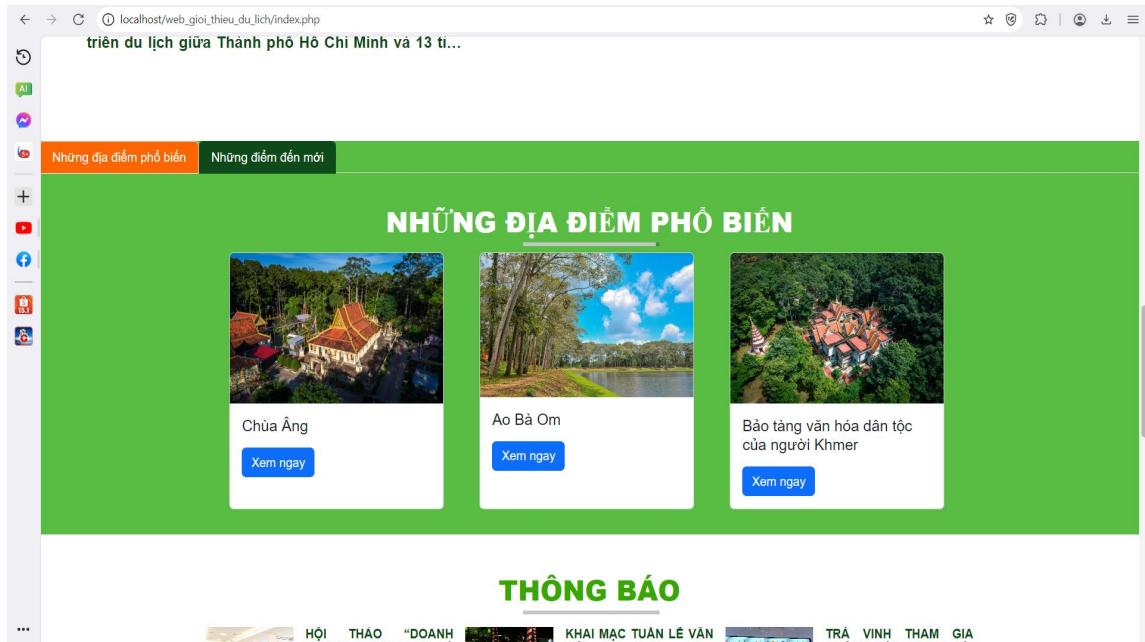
localhost/web_gioi_thieu_du_lich/index.php

triển du lịch giữa Thành phố Hồ Chí Minh và 13 tỉ...

Những địa điểm phổ biến | Những điểm đến mới

NHỮNG ĐỊA ĐIỂM PHỔ BIẾN

Chùa Âng
Xem ngay

Ao Bà Om
Xem ngay

Bảo tàng văn hóa dân tộc của người Khmer
Xem ngay

THÔNG BÁO

HỘI THẢO "DOANH

KHAI MẠC TUẦN LỄ VĂN

TRÀ VINH THAM GIA